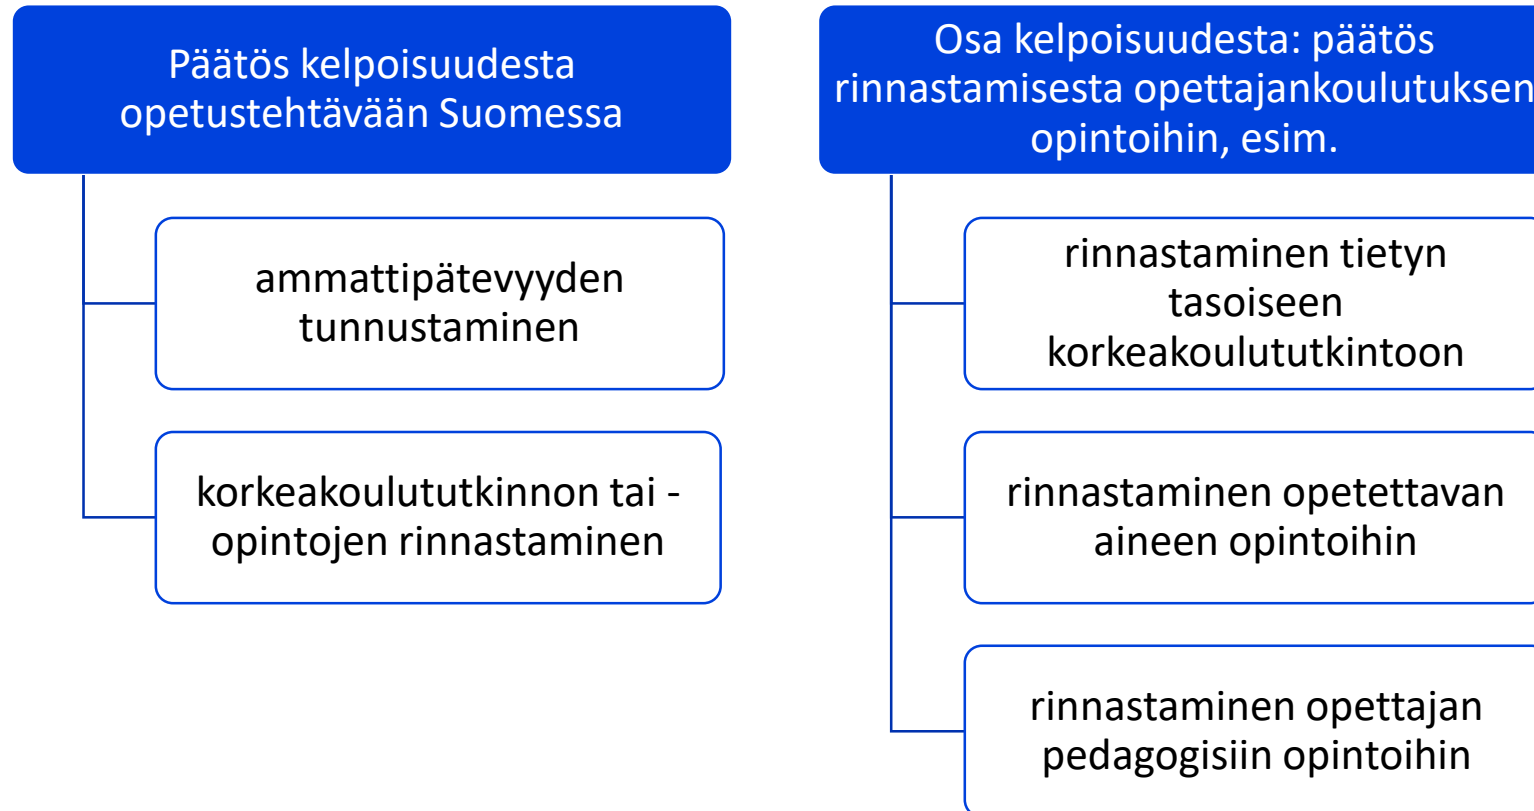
Päätös kelpoisuudesta opetustehtävään Suomessa

ammattipätevyyden tunnustaminen

korkeakoulututkinnon tai -opintojen rinnastaminen

Osa kelpoisuudesta: päätös rinnastamisesta opettajankoulutuksen opintoihin, esim.

rinnastaminen tietyn tasoiseen korkeakoulututkintoon

rinnastaminen opetettavan aineen opintoihin

rinnastaminen opettajan pedagogisiin opintoihin